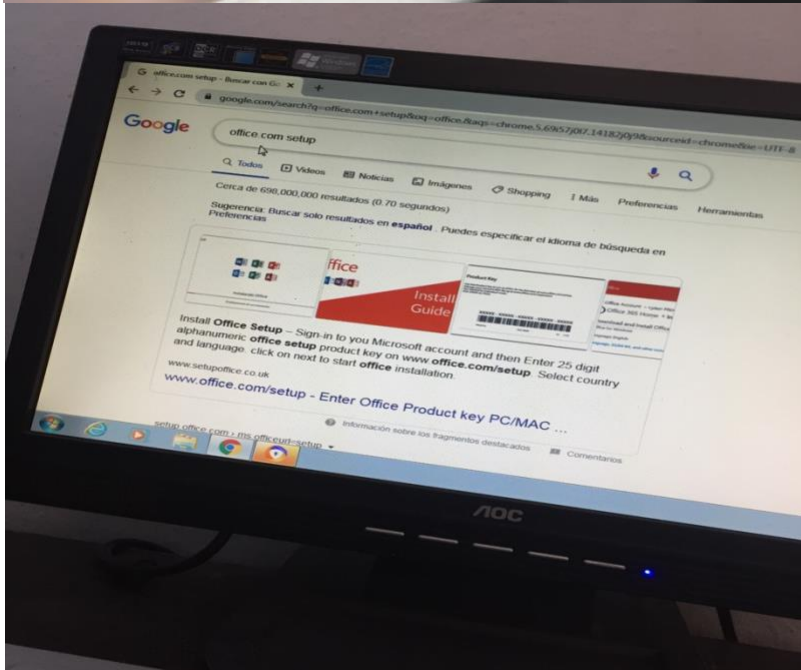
office.com setup - Buscar con Go
google.com/search?q=office.com+setup&oq=office.&aqs=chrome.5.69i57j0l7.14182j0j9&sourceid=chrome&ie=UTF-8

Google
office.com setup

Todos
Videos
Noticias
Imágenes
Shopping
Más
Preferencias
Herramientas

Cerca de 698,000,000 resultados (0.70 segundos)

Sugerencia: Buscar solo resultados en español. Puedes especificar el idioma de búsqueda en Preferencias

Office
Install
Guide
Product Key

Install Office Setup – Sign-in to you Microsoft account and then Enter 25 digit alphanumeric office setup product key on www.office.com/setup. Select country and language. click on next to start office installation.

www.setupoffice.co.uk
www.office.com/setup - Enter Office Product key PC/MAC ...

Información sobre los fragmentos destacados
Comentarios

setup.office.com › ms-officeurl=setup

AOC